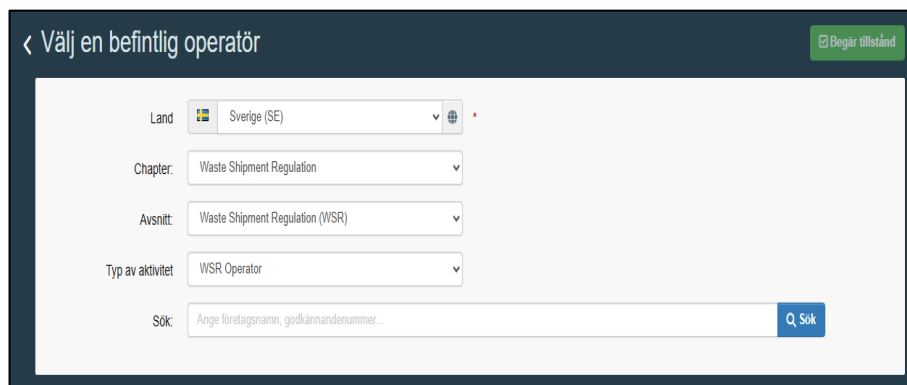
‹ Välj en befintlig operatör

Begär tillstånd

Land | Sverige (SE) *

Chapter: | Waste Shipment Regulation

Avsnitt: | Waste Shipment Regulation (WSR)

Typ av aktivitet | WSR Operator

Sök: | Ange företagsnamn, godkännandenummer...

Sök